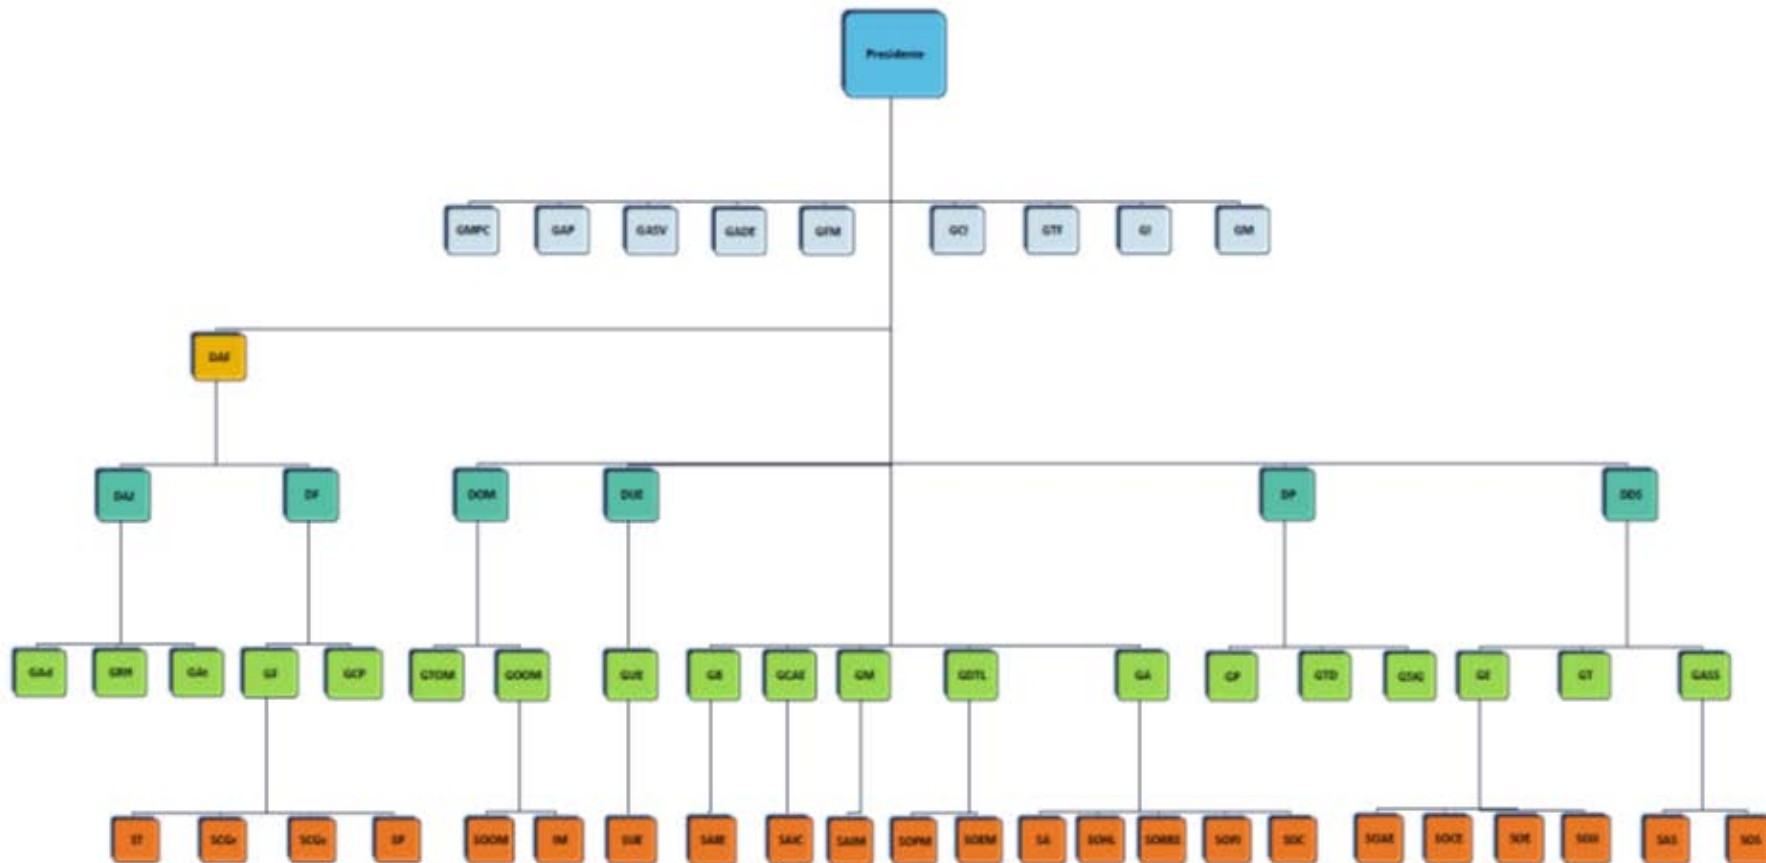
Presidente

GMPC
GAP
GASV
GADE
GFM
GCI
GTF
GI
GM

DAF

DAJ
DF
DOM
DUE
DP
DDS

GAd
GRM
GAc
GF
GCP
GTOM
GOOM
GUE
GB
GCAE
GM
GDTL
GA
GP
GTD
GSIQ
GE
GT
GASS

ST
SCGr
SCGc
SF
SOOM
IM
SUE
SABI
SAIC
SAIM
SOPM
SOEM
SA
SOHL
SORBB
SOPI
SOC
SOAE
SOCE
SOE
SOII
SAS
SDS